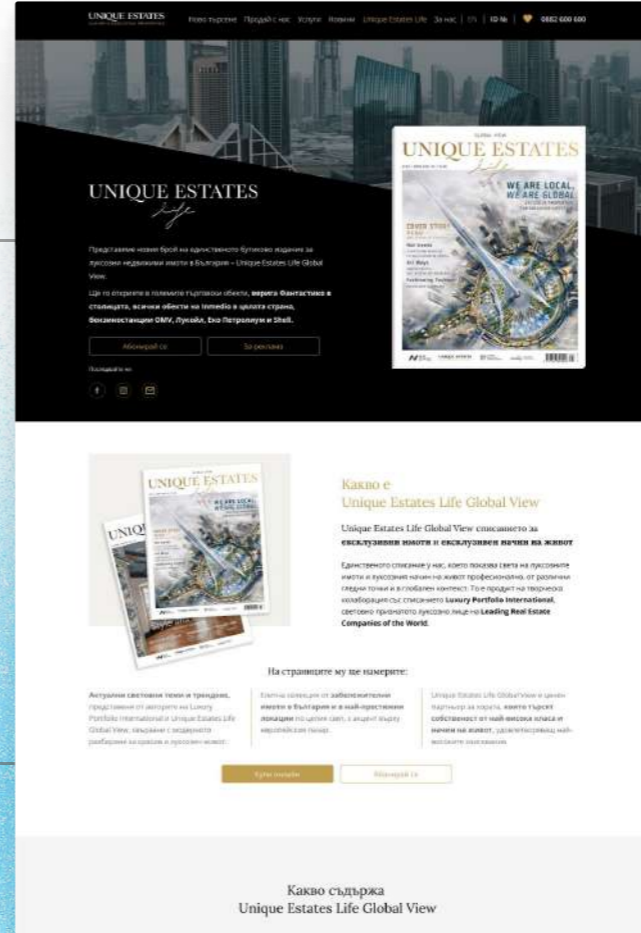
UNIQUE ESTATES

Ново търсене | Продай с нас | Услуги | Новини | Unique Estates Life | За нас | EN | ID № | 0882 600 600

UNIQUE ESTATES
Life

Представяме новия брой на единственото бутиково издание за луксозни недвижими имоти в България – Unique Estates Life Global View.

Ще го откриете в големите търговски обекти, **верига Фантастико в столицата, всички обекти на Immedio в цялата страна, бензиностанции OMV, Лукойл, Еко Петролиум и Shell.**

Абонирай се | За реклама

Последвайте ни:

UNIQUE ESTATES
Life
WE ARE LOCAL, WE ARE GLOBAL

Какво е
Unique Estates Life Global View

Unique Estates Life Global View списанието за **ексклузивни имоти и ексклузивен начин на живот**

Единственото списание у нас, което показва света на луксозните имоти и луксозния начин на живот професионално, от различни гледни точки и в глобален контекст. То е продукт на творческа колаборация със списанието **Luxury Portfolio International**, световно признатото луксозно лице на **Leading Real Estate Companies of the World**.

На страниците му ще намерите:

**Актуални световни теми и трендове**, представени от авторите на Luxury Portfolio International и Unique Estates Life Global View, таквание с модерното разбиране за красив и луксозен живот.

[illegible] селекция от **забележителни имоти в България и в най-престижни локации** по целия свят, с акцент върху европейския пазар.

Unique Estates Life Global View е ценен партньор за хората, **които търсят собственост от най-висока класа и начин на живот**, удовлетворяващ най-високите изисквания.

Купи онлайн | Абонирай се

Какво съдържа
Unique Estates Life Global View